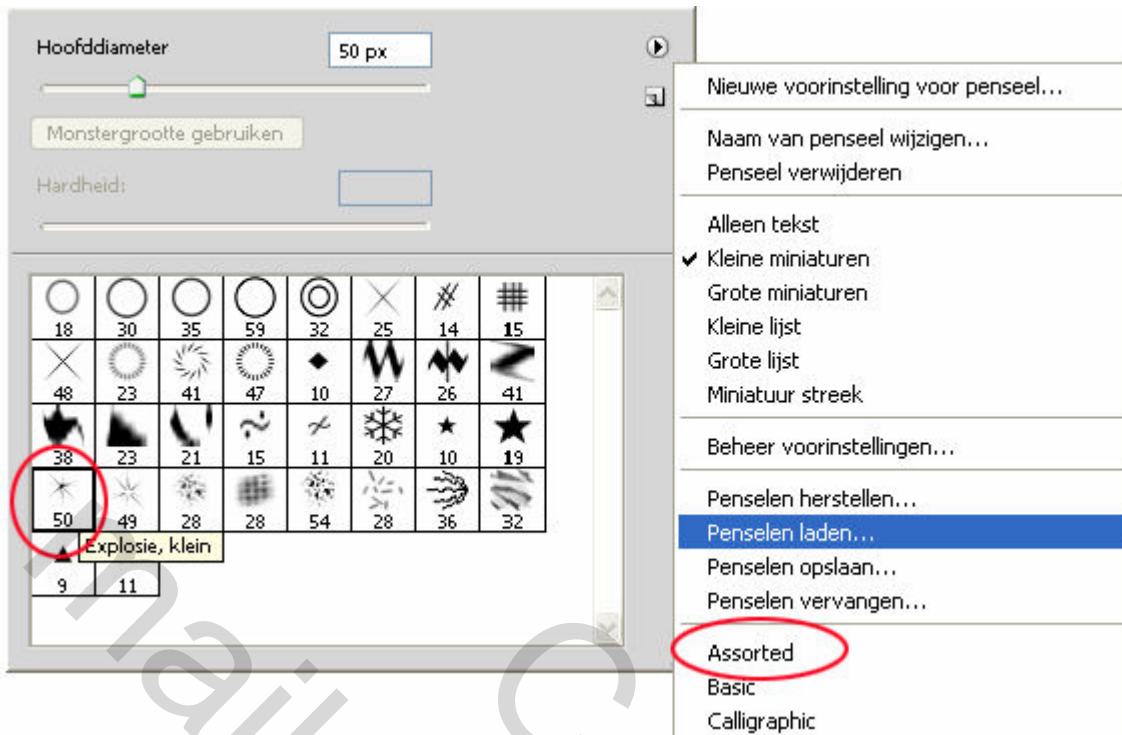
Hoofddiameter
50 px
Monstergrootte gebruiken
Hardheid:

| 18 | 30 | 35 | 59 | 32 | 25 | 14 | 15 |
|---|---|---|---|---|---|---|---|
| 48 | 23 | 41 | 47 | 10 | 27 | 26 | 41 |
| 38 | 23 | 21 | 15 | 11 | 20 | 10 | 19 |
| 50 | 49 | 28 | 28 | 54 | 28 | 36 | 32 |
| 9 | 11 | | | | | | |

Explosie, klein

Nieuwe voorinstelling voor penseel...

Naam van penseel wijzigen...
Penseel verwijderen

Alleen tekst
✔ Kleine miniaturen
Grote miniaturen
Kleine lijst
Grote lijst
Miniatuur streek

Beheer voorinstellingen...

Penselen herstellen...
Penselen laden...
Penselen opslaan...
Penselen vervangen...

Assorted
Basic
Calligraphic